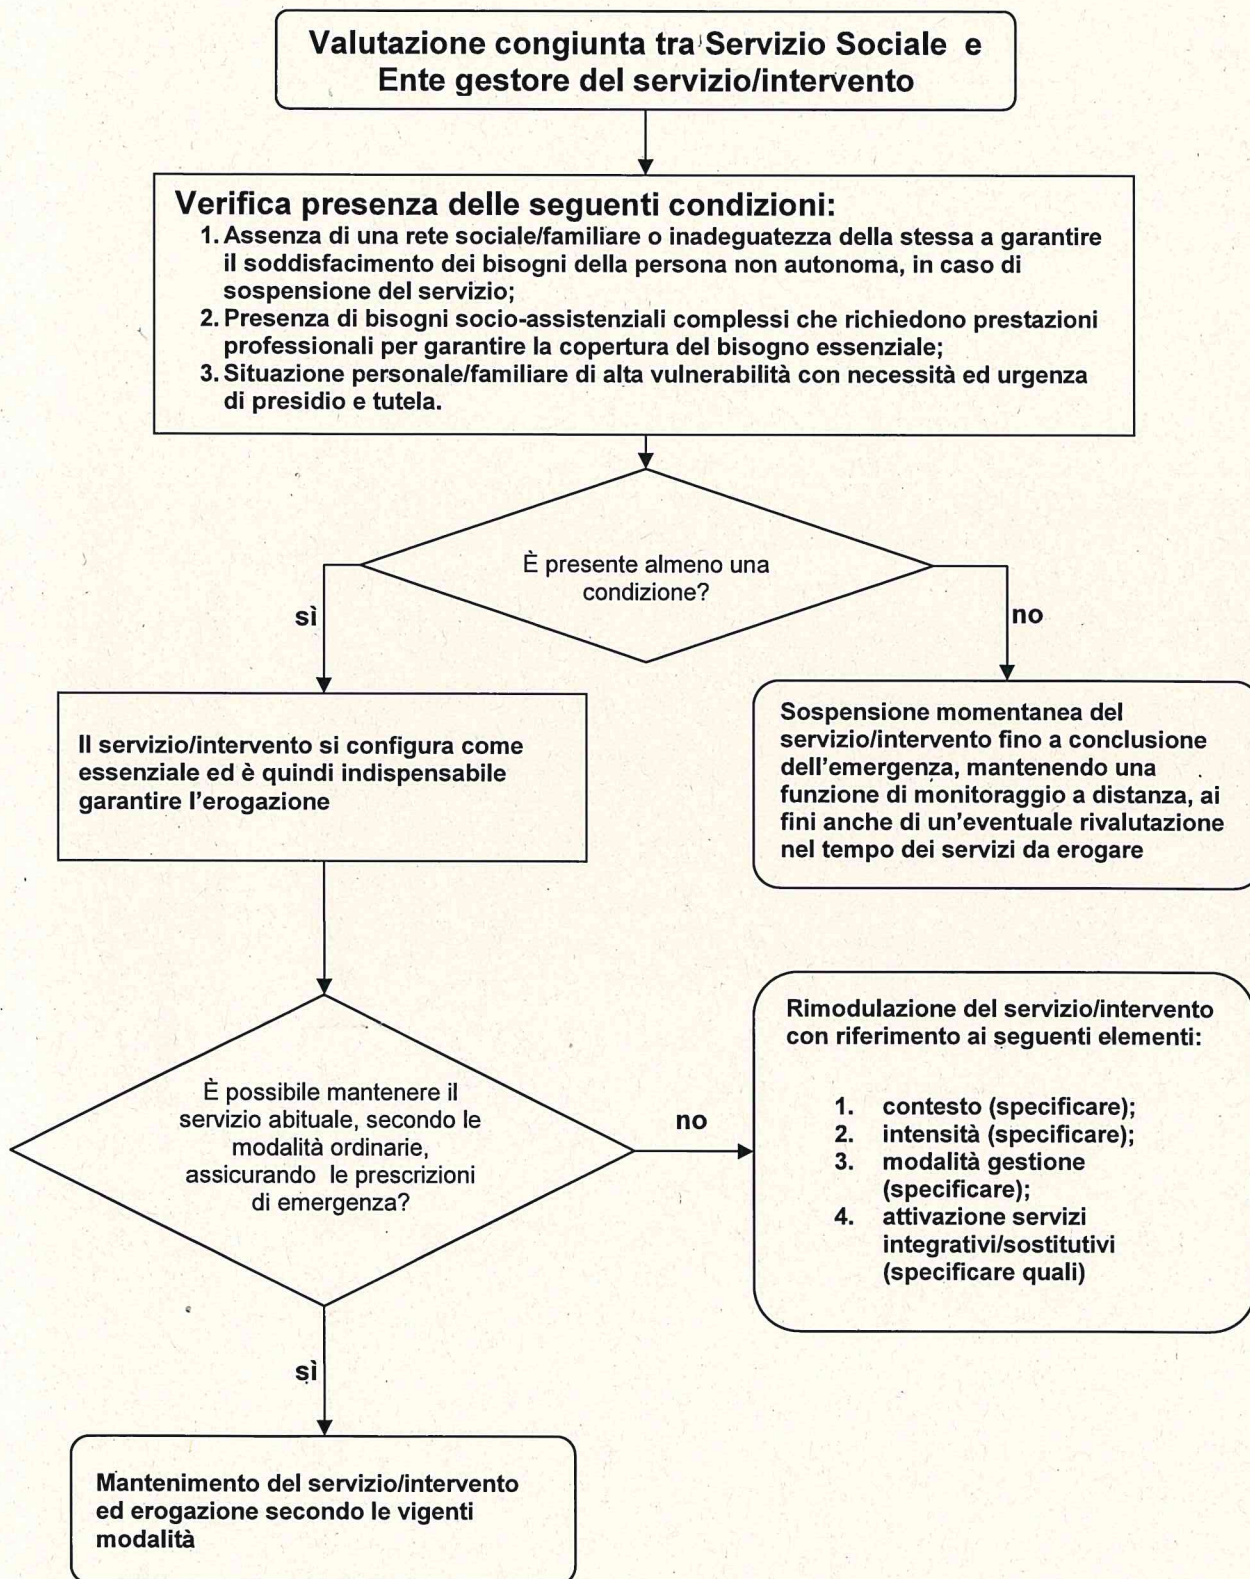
Valutazione congiunta tra Servizio Sociale e Ente gestore del servizio/intervento

Verifica presenza delle seguenti condizioni:
1. Assenza di una rete sociale/familiare o inadeguatezza della stessa a garantire il soddisfacimento dei bisogni della persona non autonoma, in caso di sospensione del servizio;
2. Presenza di bisogni socio-assistenziali complessi che richiedono prestazioni professionali per garantire la copertura del bisogno essenziale;
3. Situazione personale/familiare di alta vulnerabilità con necessità ed urgenza di presidio e tutela.

È presente almeno una condizione?

sì

no

Il servizio/intervento si configura come essenziale ed è quindi indispensabile garantire l'erogazione

Sospensione momentanea del servizio/intervento fino a conclusione dell'emergenza, mantenendo una funzione di monitoraggio a distanza, ai fini anche di un'eventuale rivalutazione nel tempo dei servizi da erogare

È possibile mantenere il servizio abituale, secondo le modalità ordinarie, assicurando le prescrizioni di emergenza?

no

Rimodulazione del servizio/intervento con riferimento ai seguenti elementi:

1. contesto (specificare);
2. intensità (specificare);
3. modalità gestione (specificare);
4. attivazione servizi integrativi/sostitutivi (specificare quali)

sì

Mantenimento del servizio/intervento ed erogazione secondo le vigenti modalità